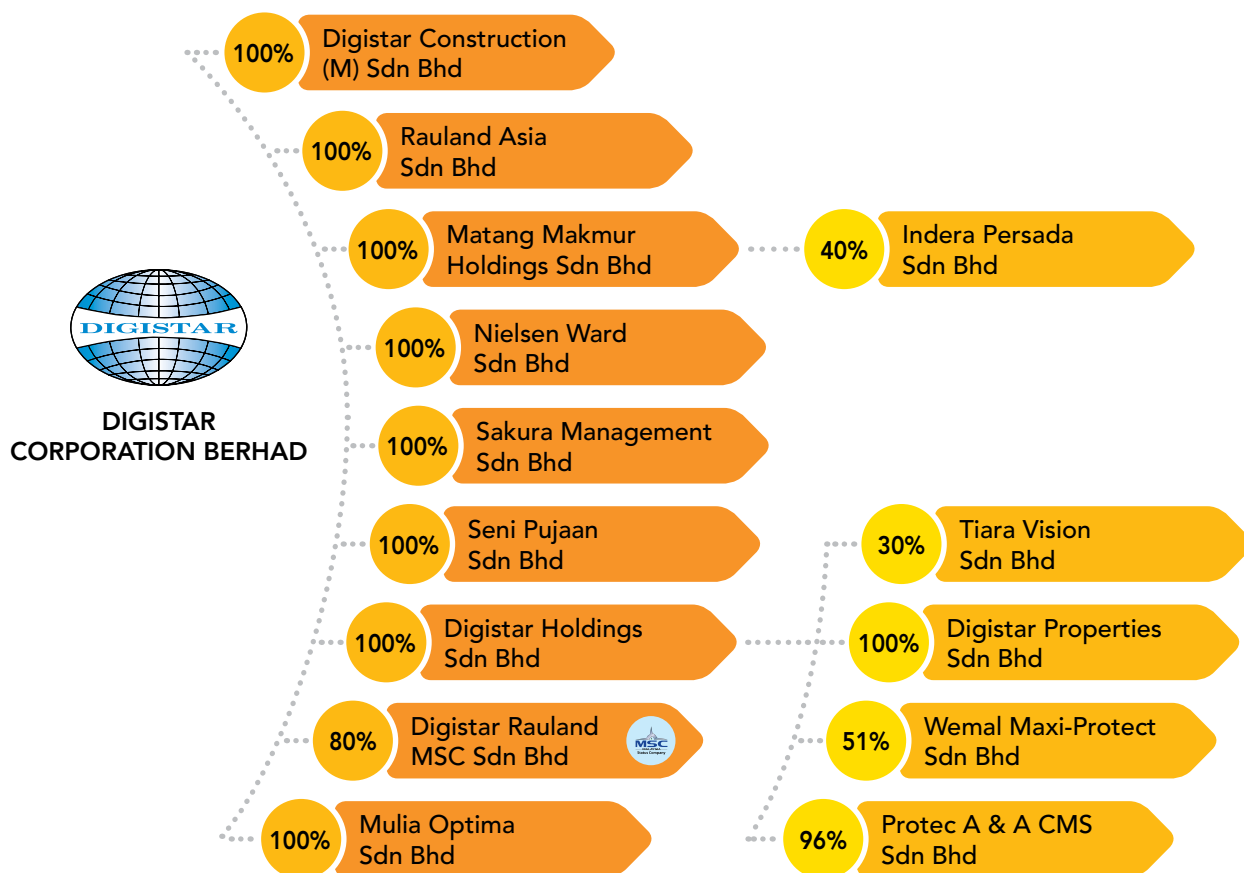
DIGISTAR

DIGISTAR CORPORATION BERHAD

100% Digistar Construction (M) Sdn Bhd

100% Rauland Asia Sdn Bhd

100% Matang Makmur Holdings Sdn Bhd

40% Indera Persada Sdn Bhd

100% Nielsen Ward Sdn Bhd

100% Sakura Management Sdn Bhd

100% Seni Pujaan Sdn Bhd

100% Digistar Holdings Sdn Bhd

30% Tiara Vision Sdn Bhd

100% Digistar Properties Sdn Bhd

51% Wemal Maxi-Protect Sdn Bhd

96% Protec A & A CMS Sdn Bhd

80% Digistar Rauland MSC Sdn Bhd

MSC

100% Mulia Optima Sdn Bhd